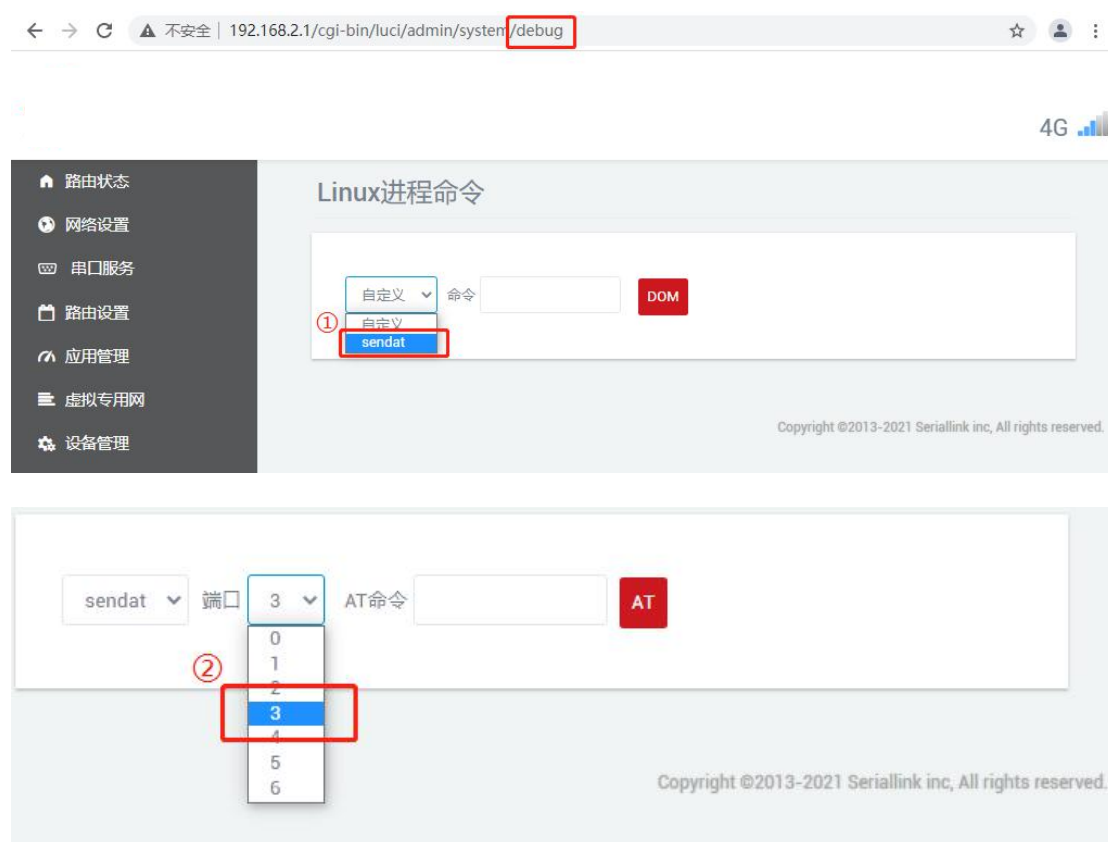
不安全 | 192.168.2.1/cgi-bin/luci/admin/system/debug

4G

路由状态
网络设置
串口服务
路由设置
应用管理
虚拟专用网
设备管理

Linux进程命令

自定义 命令 DOM
①
自定义
sendat

Copyright ©2013-2021 Seriallink inc, All rights reserved.

sendat 端口 3 AT命令 AT
0
1
②
2
3
4
5
6

Copyright ©2013-2021 Seriallink inc, All rights reserved.